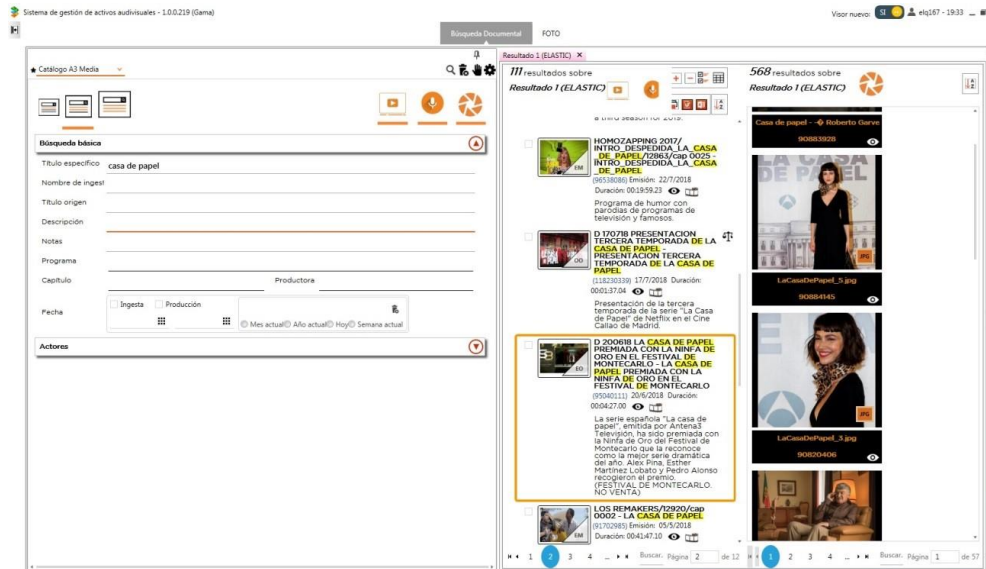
Sistema de gestión de activos audiovisuales - 1.0.0.219 (Gama)

Visor nuevo: SI elq167 - 19:33

Búsqueda Documental FOTO

Catálogo A3 Media

Búsqueda básica

Título específico casa de papel

Nombre de ingest

Título origen

Descripción

Notas

Programa

Capítulo

Productora

Fecha

Ingesta Producción

Mes actual Año actual Hoy Semana actual

Actores

Resultado 1 (ELASTIC)

111 resultados sobre Resultado 1 (ELASTIC)

a third season for 2019.

HOMOZAPPING 2017/ INTRO_DESPEDIDA_LA_CASA_DE_PAPEL/12863/cap 0025 - INTRO_DESPEDIDA_LA_CASA_DE_PAPEL
(96538086) Emisión: 22/7/2018
Duración: 00:19:59.23
Programa de humor con parodias de programas de televisión y famosos.

D 170718 PRESENTACION TERCERA TEMPORADA DE LA CASA DE PAPEL - PRESENTACION TERCERA TEMPORADA DE LA CASA DE PAPEL
(118230339) 17/7/2018 Duración: 00:01:37.04
Presentación de la tercera temporada de la serie "La Casa de Papel" de Netflix en el Cine Callao de Madrid.

D 200618 LA CASA DE PAPEL PREMIADA CON LA NINFA DE ORO EN EL FESTIVAL DE MONTECARLO - LA CASA DE PAPEL PREMIADA CON LA NINFA DE ORO EN EL FESTIVAL DE MONTECARLO
(95040111) 20/6/2018 Duración: 00:04:27.00
La serie española "La casa de papel", emitida por Antena3 Televisión, ha sido premiada con la Ninfa de Oro del Festival de Montecarlo que la reconoce como la mejor serie dramática del año. Alex Pina, Esther Martínez Lobato y Pedro Alonso recogieron el premio. (FESTIVAL DE MONTECARLO. NO VENTA)

LOS REMAKERS/12920/cap 0002 - LA CASA DE PAPEL
(91702985) Emisión: 05/5/2018
Duración: 00:41:47.10

1 2 3 4 ... Buscar. Página 2 de 12

568 resultados sobre Resultado 1 (ELASTIC)

Casa de papel - © Roberto Garve
90883928

LaCasaDePapel_5.jpg
90884145

LaCasaDePapel_3.jpg
90820406

1 2 3 4 ... Buscar. Página 1 de 57